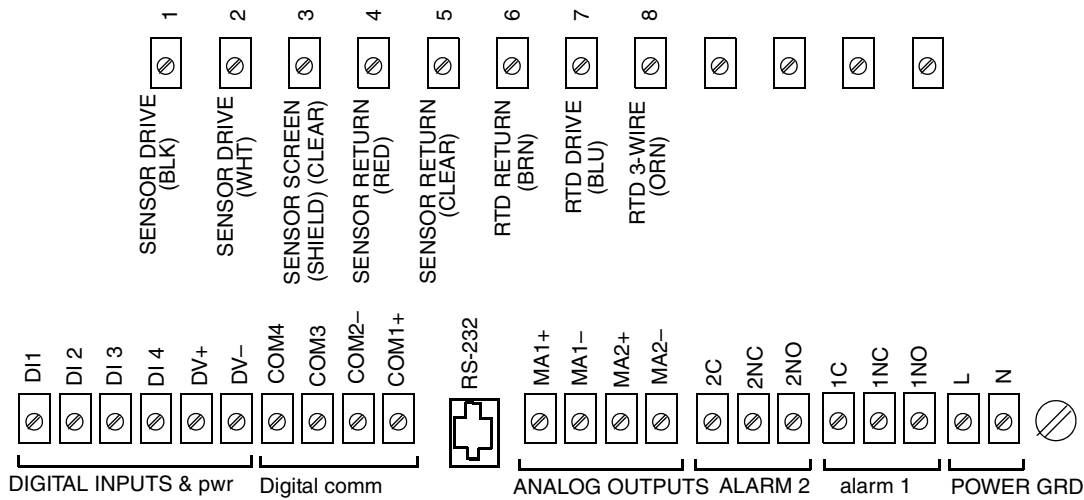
1
SENSOR DRIVE (BLK)

2
SENSOR DRIVE (WHT)

3
SENSOR SCREEN (SHIELD) (CLEAR)

4
SENSOR RETURN (RED)

5
SENSOR RETURN (CLEAR)

6
RTD RETURN (BRN)

7
RTD DRIVE (BLU)

8
RTD 3-WIRE (ORN)

DI1 DI 2 DI 3 DI 4 DV+ DV–
DIGITAL INPUTS & pwr

COM4 COM3 COM2– COM1+
Digital comm

RS-232

MA1+ MA1– MA2+ MA2–
ANALOG OUTPUTS

2C 2NC 2NO
ALARM 2

1C 1NC 1NO
alarm 1

L N
POWER GRD